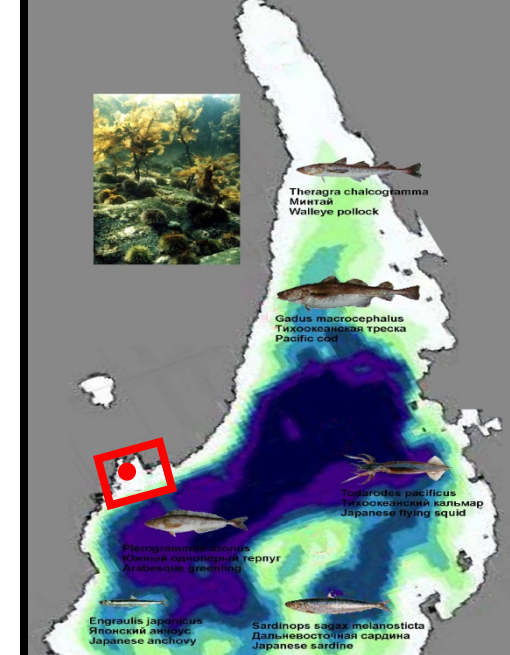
Theragra chalcogramma
Минтай
Walleye pollock

Gadus macrocephalus
Тихоокеанская треска
Pacific cod

Todarodes pacificus
Тихоокеанский кальмар
Japanese flying squid

Pleurogrammus azonus
Южный одноперый терпуг
Arabesque greenling

Engraulis japonicus
Японский анчоус
Japanese anchovy

Sardinops sagax melanosticta
Дальневосточная сардина
Japanese sardine